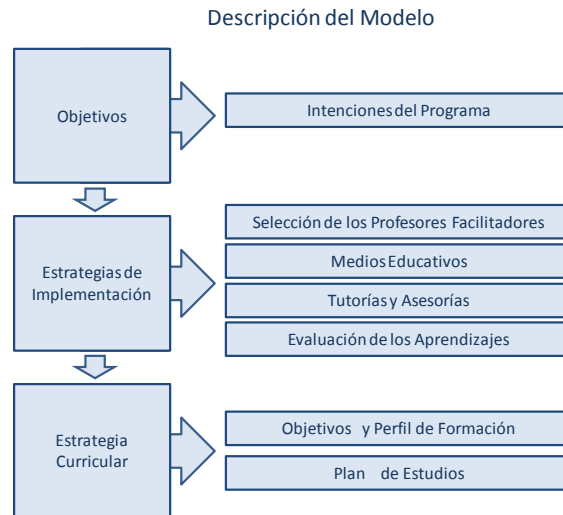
Descripción del Modelo

Objetivos

Intenciones del Programa

Estrategias de Implementación

Selección de los Profesores Facilitadores

Medios Educativos

Tutorías y Asesorías

Evaluación de los Aprendizajes

Estrategia Curricular

Objetivos y Perfil de Formación

Plan de Estudios